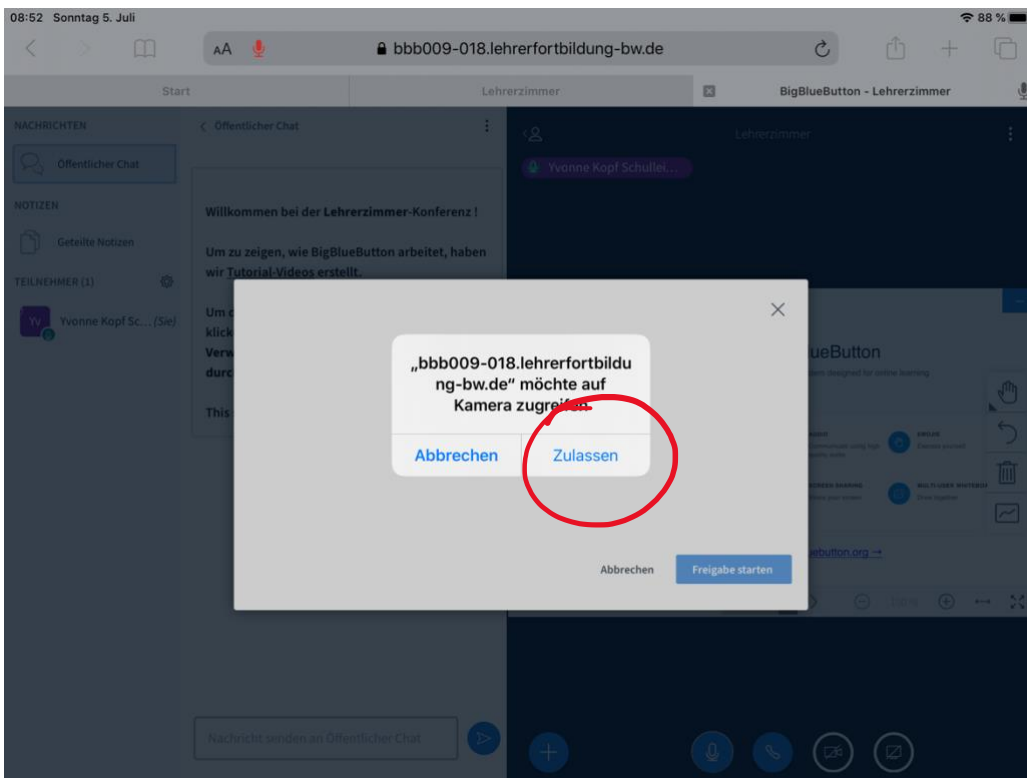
08:52 Sonntag 5. Juli

88 %

AA

bbb009-018.lehrerfortbildung-bw.de

Start

Lehrerzimmer

BigBlueButton - Lehrerzimmer

NACHRICHTEN

Öffentlicher Chat

NOTIZEN

Geteilte Notizen

TEILNEHMER (1)

Yvonne Kopf Sc... (Sie)

Öffentlicher Chat

Willkommen bei der Lehrerzimmer-Konferenz !

Um zu zeigen, wie BigBlueButton arbeitet, haben wir Tutorial-Videos erstellt.

Um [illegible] klick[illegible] Verw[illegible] durc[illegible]

This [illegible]

Lehrerzimmer

Yvonne Kopf Schullei...

„bbb009-018.lehrerfortbildung-bw.de“ möchte auf Kamera zugreifen.

Abbrechen

Zulassen

Abbrechen

Freigabe starten

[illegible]ueButton

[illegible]ebutton.org →

Nachricht senden an Öffentlicher Chat